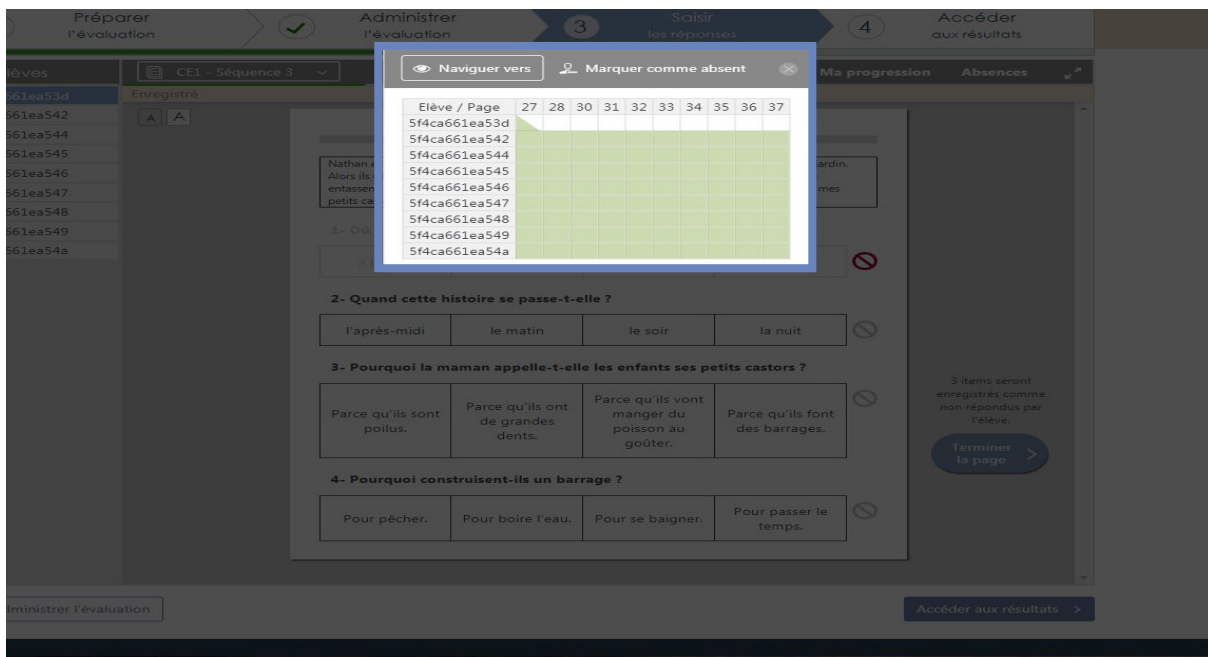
Préparer
l'évaluation

Administrer
l'évaluation

3
Saisir
les réponses

4
Accéder
aux résultats

lèves
561ea53d
561ea542
561ea544
561ea545
561ea546
561ea547
561ea548
561ea549
561ea54a

CE1 - Séquence 3

Enregistré

A A

Naviguer vers
Marquer comme absent

| Elève / Page | 27 | 28 | 30 | 31 | 32 | 33 | 34 | 35 | 36 | 37 |
|---|---|---|---|---|---|---|---|---|---|---|
| 5f4ca661ea53d | | | | | | | | | | |
| 5f4ca661ea542 | | | | | | | | | | |
| 5f4ca661ea544 | | | | | | | | | | |
| 5f4ca661ea545 | | | | | | | | | | |
| 5f4ca661ea546 | | | | | | | | | | |
| 5f4ca661ea547 | | | | | | | | | | |
| 5f4ca661ea548 | | | | | | | | | | |
| 5f4ca661ea549 | | | | | | | | | | |
| 5f4ca661ea54a | | | | | | | | | | |

Ma progression
Absences

Nathan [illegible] ardin. Alors ils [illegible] entassen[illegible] mes petits ca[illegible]

1- Où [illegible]

2- Quand cette histoire se passe-t-elle ?

| l'après-midi | le matin | le soir | la nuit |
|---|---|---|---|

3- Pourquoi la maman appelle-t-elle les enfants ses petits castors ?

| Parce qu'ils sont poilus. | Parce qu'ils ont de grandes dents. | Parce qu'ils vont manger du poisson au goûter. | Parce qu'ils font des barrages. |
|---|---|---|---|

4- Pourquoi construisent-ils un barrage ?

| Pour pêcher. | Pour boire l'eau. | Pour se baigner. | Pour passer le temps. |
|---|---|---|---|

3 items seront enregistrés comme non répondus par l'élève.

Terminer la page

dministrer l'évaluation

Accéder aux résultats >